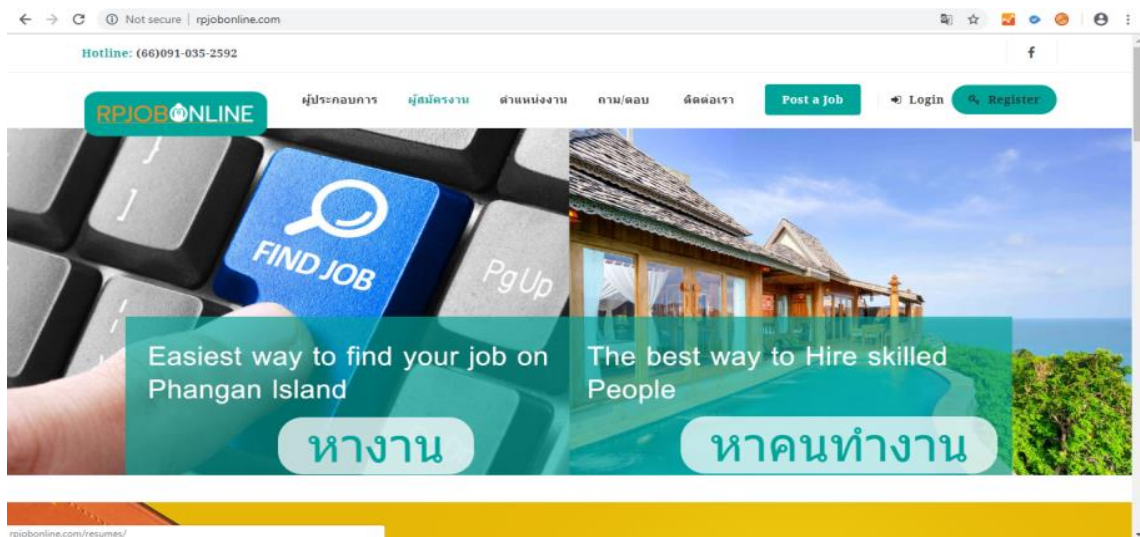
Not secure | rpjobonline.com

Hotline: (66)091-035-2592

f

RPJOBONLINE

ผู้ประกอบการ ผู้สมัครงาน ตำแหน่งงาน ถาม/ตอบ ติดต่อเรา Post a Job Login Register

FIND JOB

PgUp

Easiest way to find your job on Phangan Island

หางาน

The best way to Hire skilled People

หาคนทำงาน

rpjobonline.com/resumes/